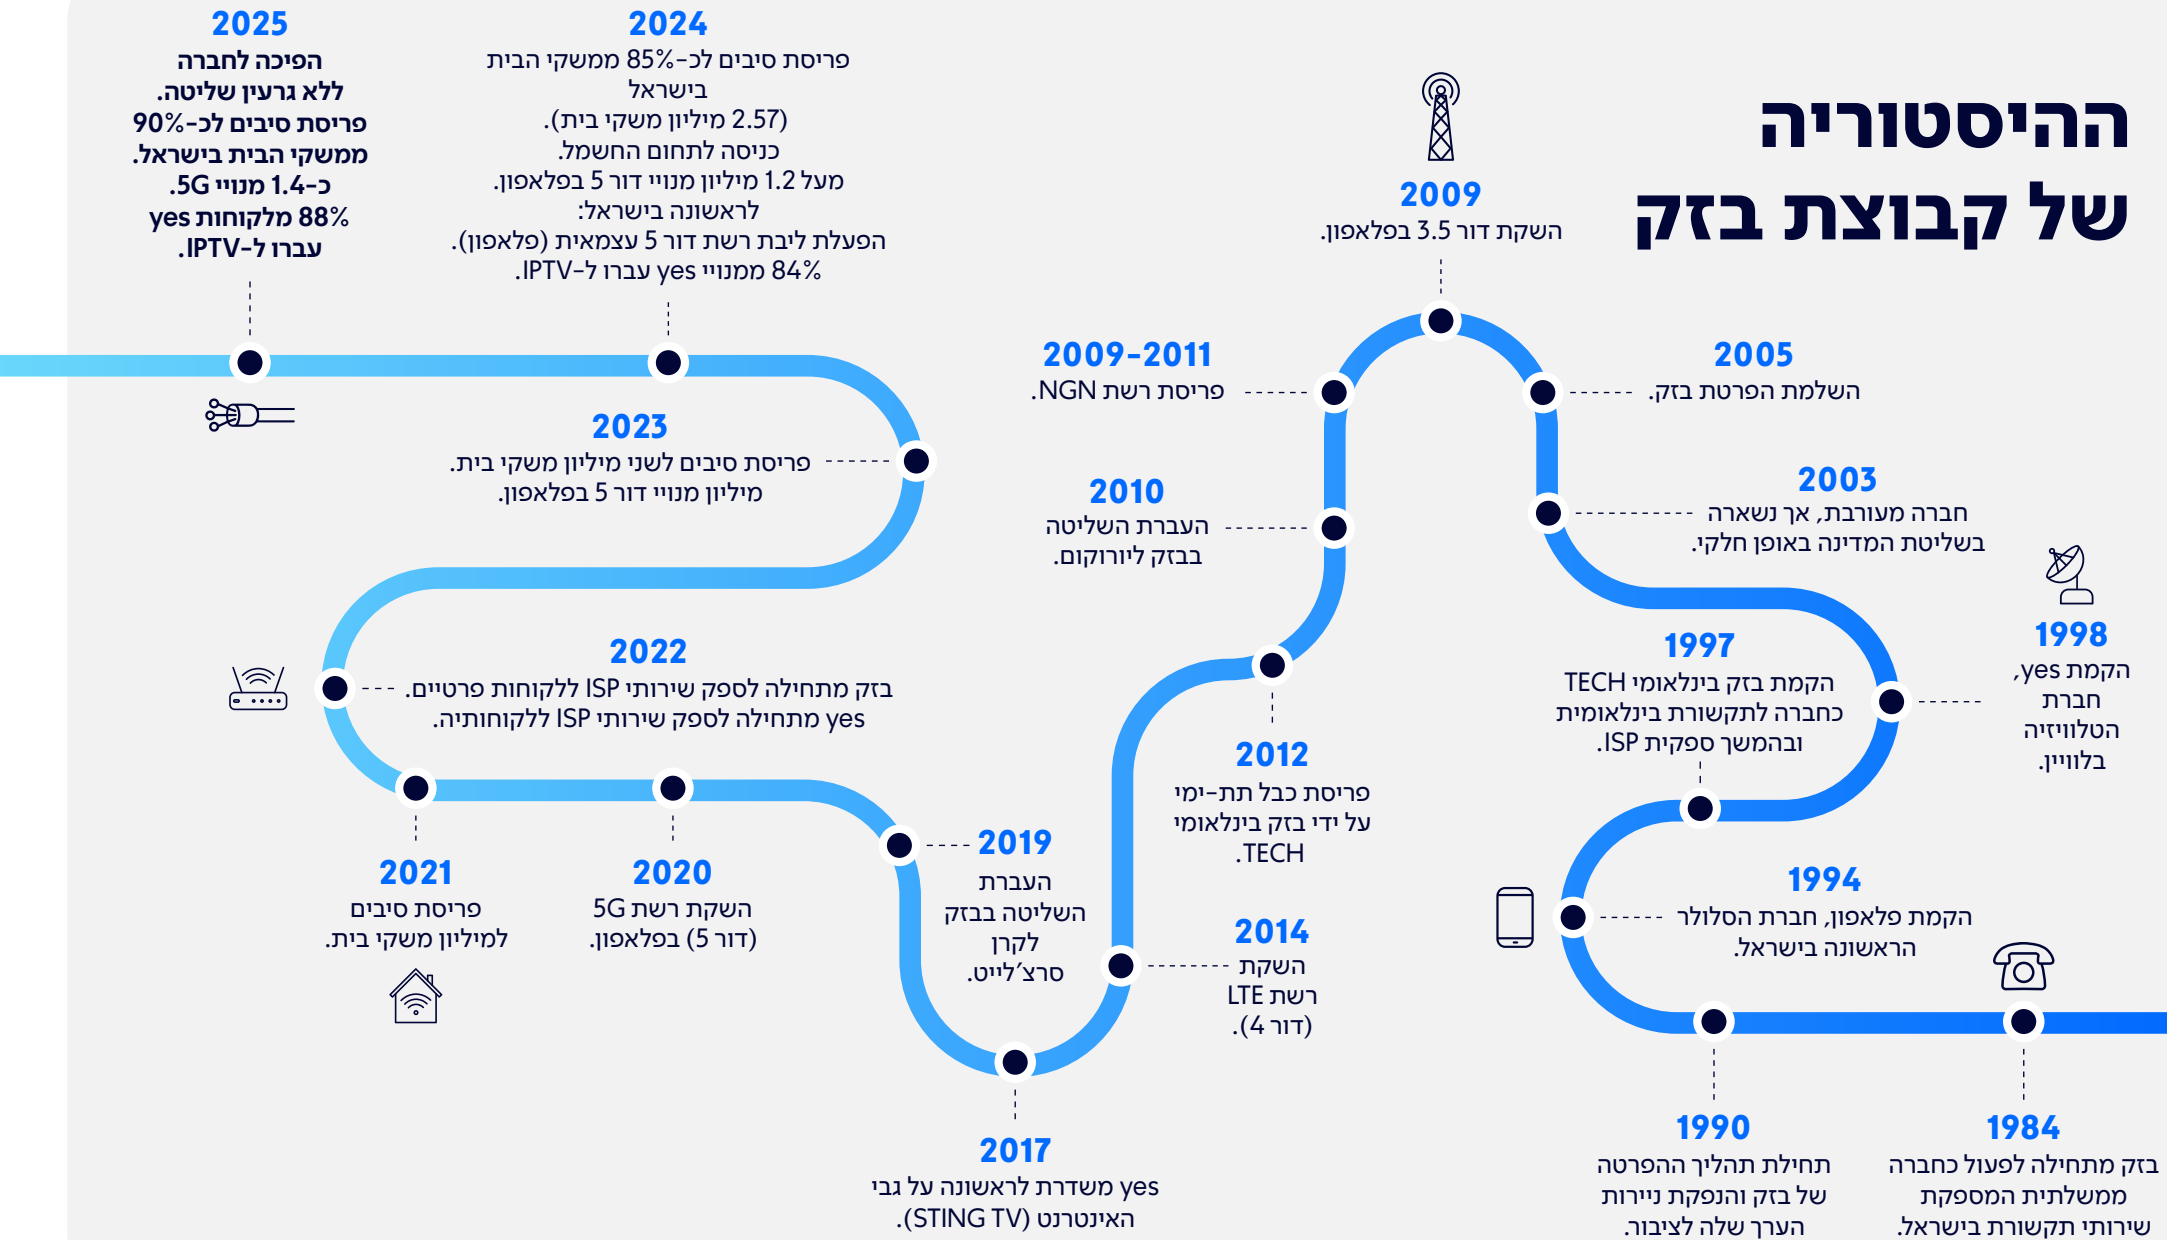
ההיסטוריה
של קבוצת בזק

1984
בזק מתחילה לפעול כחברה ממשלתית המספקת שירותי תקשורת בישראל.

1990
תחילת תהליך ההפרטה של בזק והנפקת ניירות הערך שלה לציבור.

1994
הקמת פלאפון, חברת הסלולר הראשונה בישראל.

1997
הקמת בזק בינלאומי TECH כחברה לתקשורת בינלאומית ובהמשך ספקית ISP.

1998
הקמת yes, חברת הטלוויזיה בלוויין.

2003
חברה מעורבת, אך נשארה בשליטת המדינה באופן חלקי.

2005
השלמת הפרטת בזק.

2009
השקת דור 3.5 בפלאפון.

2009-2011
פריסת רשת NGN.

2010
העברת השליטה בבזק ליורוקום.

2012
פריסת כבל תת-ימי על ידי בזק בינלאומי TECH.

2014
השקת רשת LTE (דור 4).

2017
yes משדרת לראשונה על גבי האינטרנט (STING TV).

2019
העברת השליטה בבזק לקרן סרצ'לייט.

2020
השקת רשת 5G בפלאפון (דור 5).

2021
פריסת סיבים למיליון משקי בית.

2022
בזק מתחילה לספק שירותי ISP ללקוחות פרטיים.
yes מתחילה לספק שירותי ISP ללקוחותיה.

2023
פריסת סיבים לשני מיליון משקי בית.
מיליון מנויי דור 5 בפלאפון.

2024
פריסת סיבים לכ-85% ממשקי הבית בישראל (2.57 מיליון משקי בית).
כניסה לתחום החשמל.
מעל 1.2 מיליון מנויי דור 5 בפלאפון.
לראשונה בישראל:
הפעלת ליבת רשת דור 5 עצמאית (פלאפון).
84% ממנויי yes עברו ל-IPTV.

2025
הפיכה לחברה ללא גרעין שליטה.
פריסת סיבים לכ-90% ממשקי הבית בישראל.
כ-1.4 מנויי 5G.
88% מלקוחות yes עברו ל-IPTV.